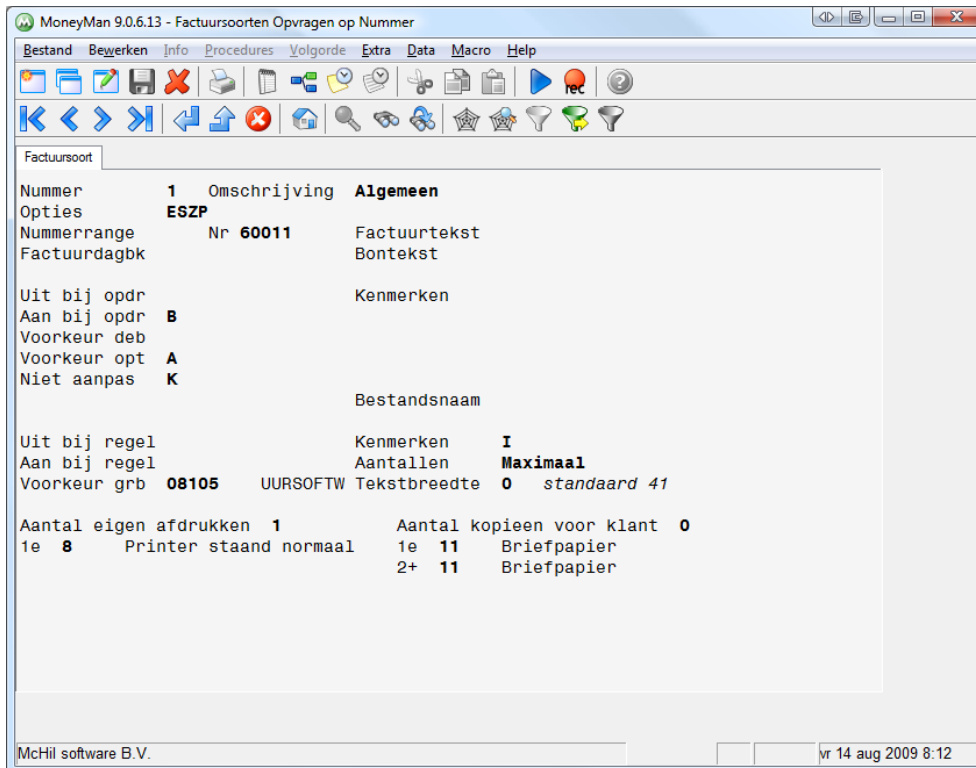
MoneyMan 9.0.6.13 - Factuursoorten Opvragen op Nummer

Bestand Bewerken Info Procedures Volgorde Extra Data Macro Help

rec

Factuursoort

Nummer 1 Omschrijving Algemeen
Opties ESZP
Nummerrange Nr 60011 Factuurtekst
Factuurdagbk Bontekst

Uit bij opdr Kenmerken
Aan bij opdr B
Voorkeur deb
Voorkeur opt A
Niet aanpas K
Bestandsnaam

Uit bij regel Kenmerken I
Aan bij regel Aantallen Maximaal
Voorkeur grb 08105 UURSOFTW Tekstbreedte 0 standaard 41

Aantal eigen afdrukken 1 Aantal kopieen voor klant 0
1e 8 Printer staand normaal 1e 11 Briefpapier
2+ 11 Briefpapier

McHil software B.V.
vr 14 aug 2009 8:12